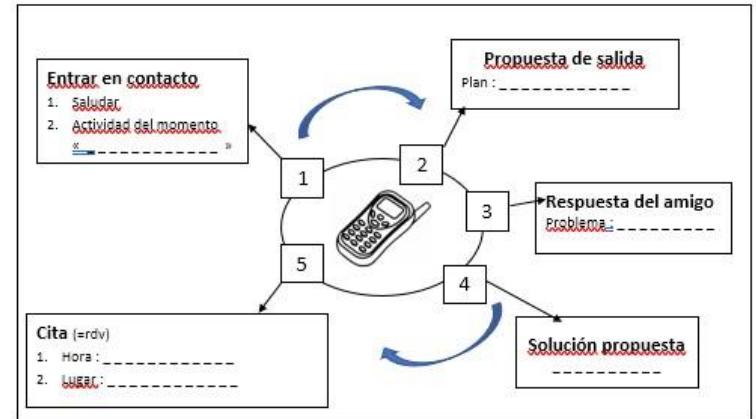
Entrar en contacto
1. Saludar
2. Actividad del momento
« ____________ »

Propuesta de salida
Plan : ___________

1

2

3

Respuesta del amigo
Problema : _________

5

4

Cita (=rdv)
1. Hora : _____________
2. Lugar : _____________

Solución propuesta
_________